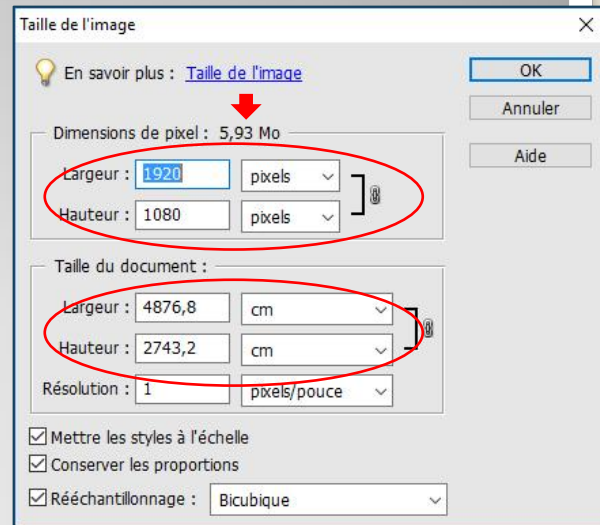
Taille de l'image

En savoir plus : Taille de l'image

OK

Annuler

Aide

Dimensions de pixel : 5,93 Mo

Largeur : 1920 pixels

Hauteur : 1080 pixels

Taille du document :

Largeur : 4876,8 cm

Hauteur : 2743,2 cm

Résolution : 1 pixels/pouce

Mettre les styles à l'échelle

Conserver les proportions

Rééchantillonnage : Bicubique